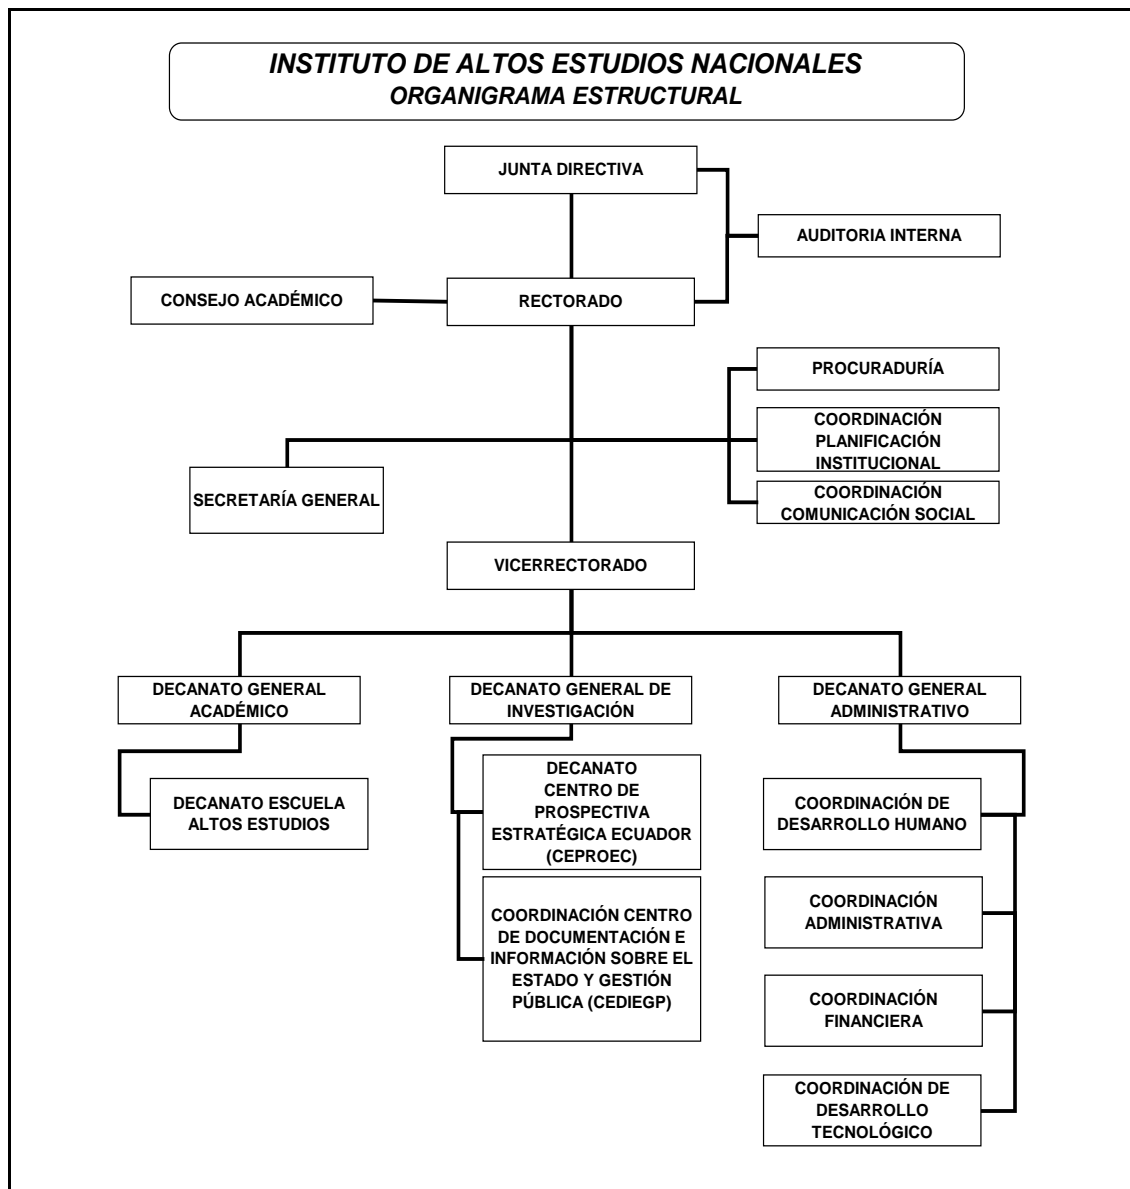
INSTITUTO DE ALTOS ESTUDIOS NACIONALES
ORGANIGRAMA ESTRUCTURAL

JUNTA DIRECTIVA

AUDITORIA INTERNA

CONSEJO ACADÉMICO

RECTORADO

PROCURADURÍA

COORDINACIÓN PLANIFICACIÓN INSTITUCIONAL

SECRETARÍA GENERAL

COORDINACIÓN COMUNICACIÓN SOCIAL

VICERRECTORADO

DECANATO GENERAL ACADÉMICO

DECANATO GENERAL DE INVESTIGACIÓN

DECANATO GENERAL ADMINISTRATIVO

DECANATO ESCUELA ALTOS ESTUDIOS

DECANATO CENTRO DE PROSPECTIVA ESTRATÉGICA ECUADOR (CEPROEC)

COORDINACIÓN CENTRO DE DOCUMENTACIÓN E INFORMACIÓN SOBRE EL ESTADO Y GESTIÓN PÚBLICA (CEDIEGP)

COORDINACIÓN DE DESARROLLO HUMANO

COORDINACIÓN ADMINISTRATIVA

COORDINACIÓN FINANCIERA

COORDINACIÓN DE DESARROLLO TECNOLÓGICO